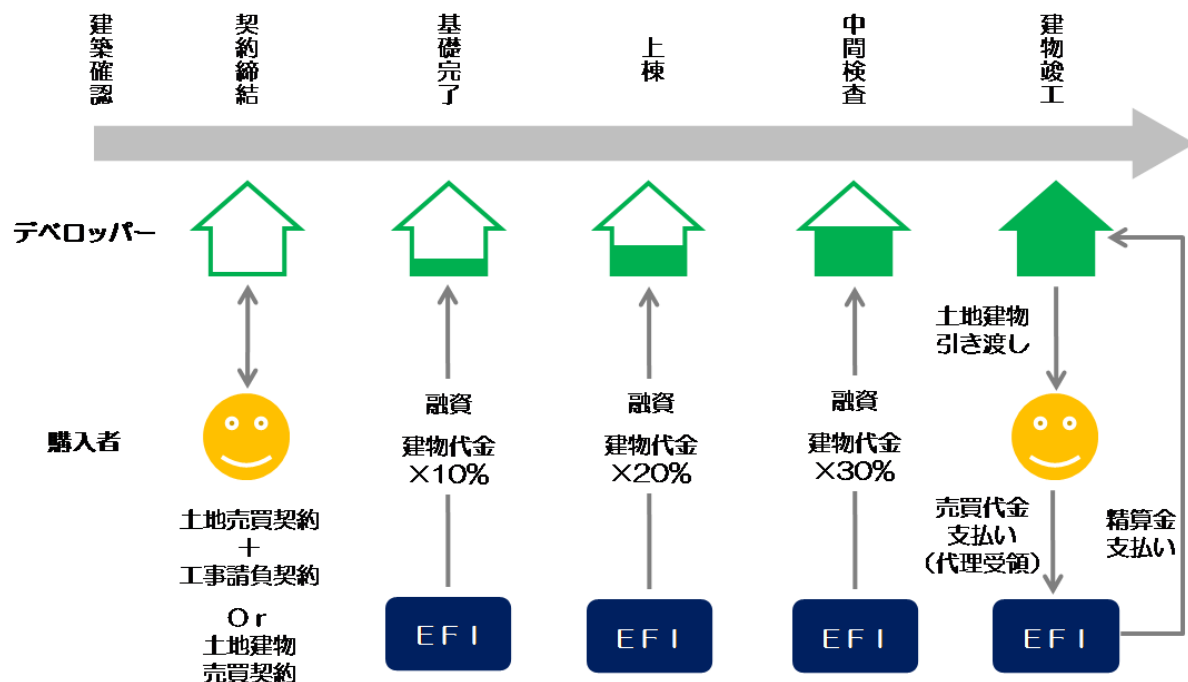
建築確認

契約締結

基礎完了

上棟

中間検査

建物竣工

デベロッパー

購入者

土地売買契約
＋
工事請負契約

Or
土地建物
売買契約

融資

建物代金
×10%

EFI

融資

建物代金
×20%

EFI

融資

建物代金
×30%

EFI

土地建物
引き渡し

売買代金
支払い
（代理受領）

EFI

精算金
支払い